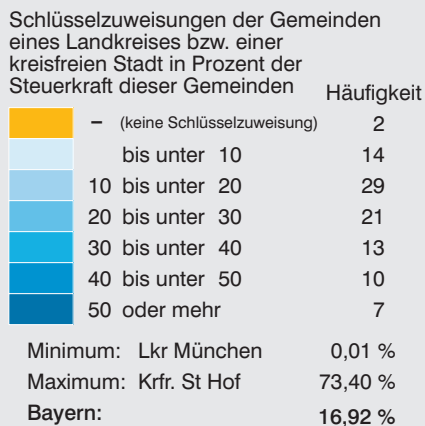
Schlüsselzuweisungen der Gemeinden eines Landkreises bzw. einer kreisfreien Stadt in Prozent der Steuerkraft dieser Gemeinden

Häufigkeit

| | | |
|---|---|---|
| | – (keine Schlüsselzuweisung) | 2 |
| | bis unter 10 | 14 |
| | 10 bis unter 20 | 29 |
| | 20 bis unter 30 | 21 |
| | 30 bis unter 40 | 13 |
| | 40 bis unter 50 | 10 |
| | 50 oder mehr | 7 |

Minimum: Lkr München 0,01 %
Maximum: Krfr. St Hof 73,40 %
Bayern: 16,92 %